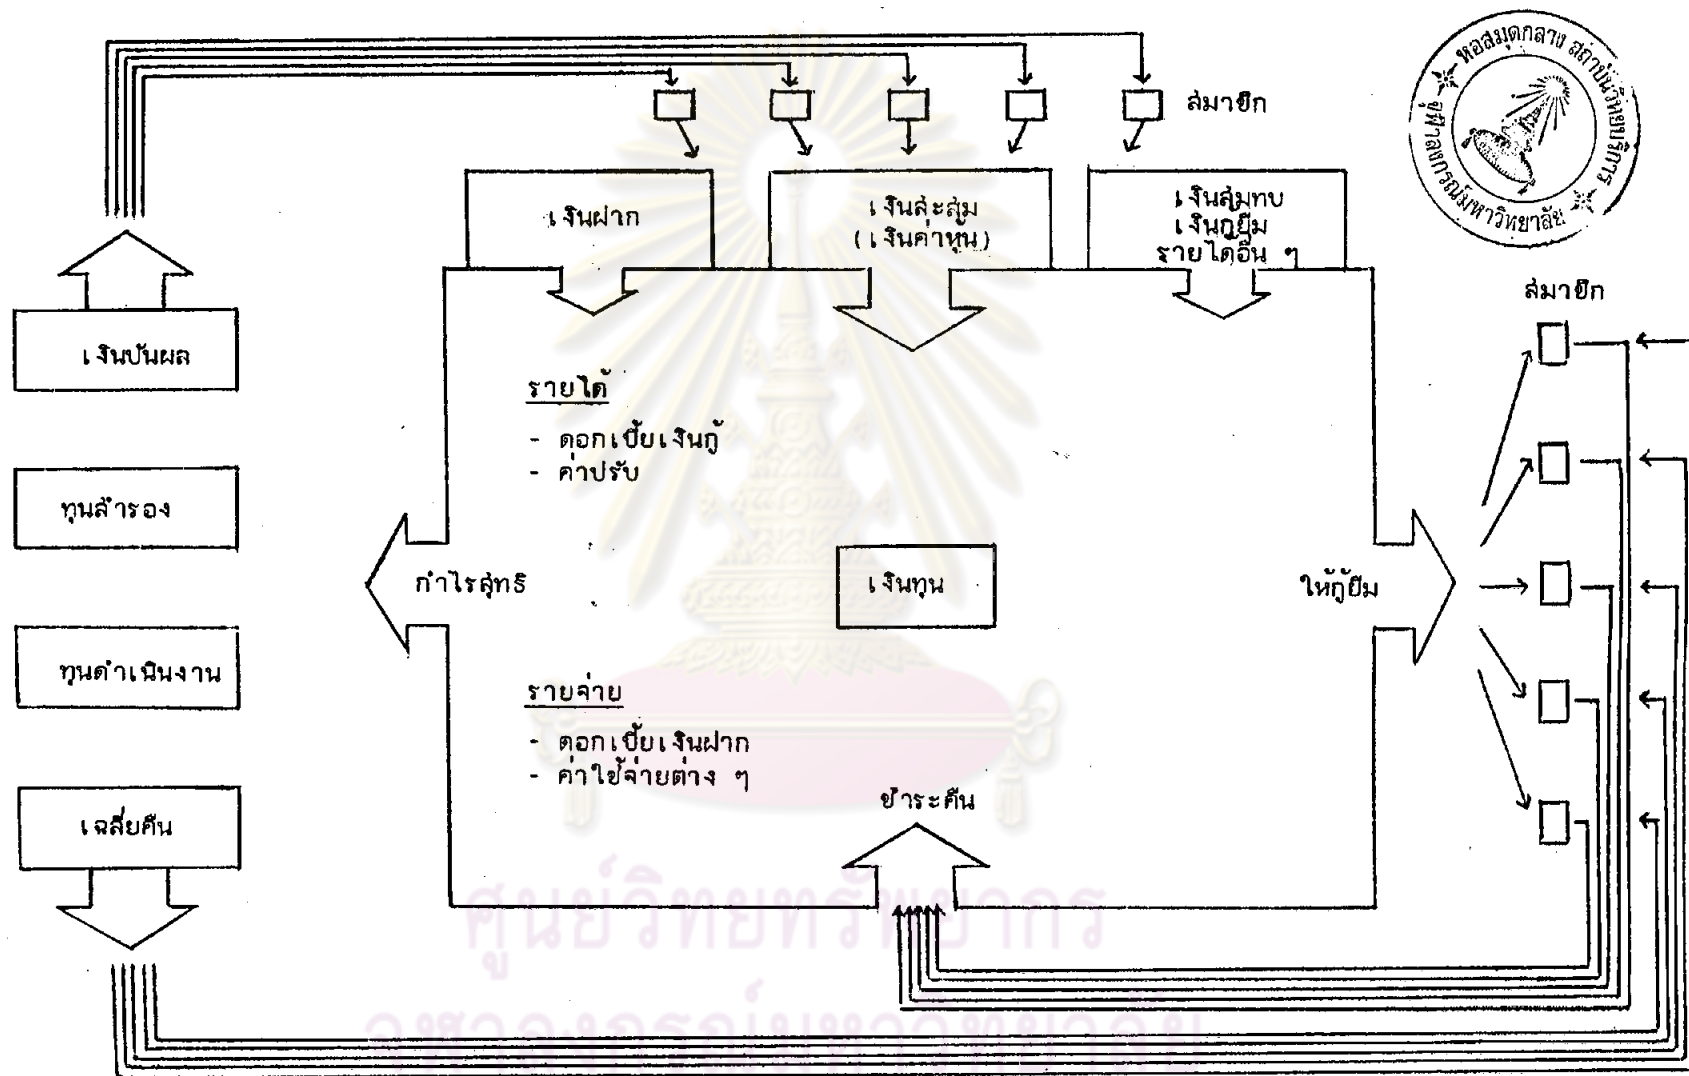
สมาชิก

เงินฝาก

เงินสะสม (เงินค่าหุ้น)

เงินสมทบ
เงินกู้ยืม
รายได้อื่น ๆ

หอสมุดกลาง สถาบันวิทยบริการ จุฬาลงกรณ์มหาวิทยาลัย

สมาชิก

เงินปันผล

ทุนสำรอง

ทุนดำเนินงาน

เฉลี่ยคืน

รายได้
- ดอกเบี้ยเงินกู้
- ค่าปรับ

กำไรสุทธิ

เงินทุน

ให้กู้ยืม

รายจ่าย
- ดอกเบี้ยเงินฝาก
- ค่าใช้จ่ายต่าง ๆ

ชำระคืน

ศูนย์วิทยทรัพยากร
จุฬาลงกรณ์มหาวิทยาลัย